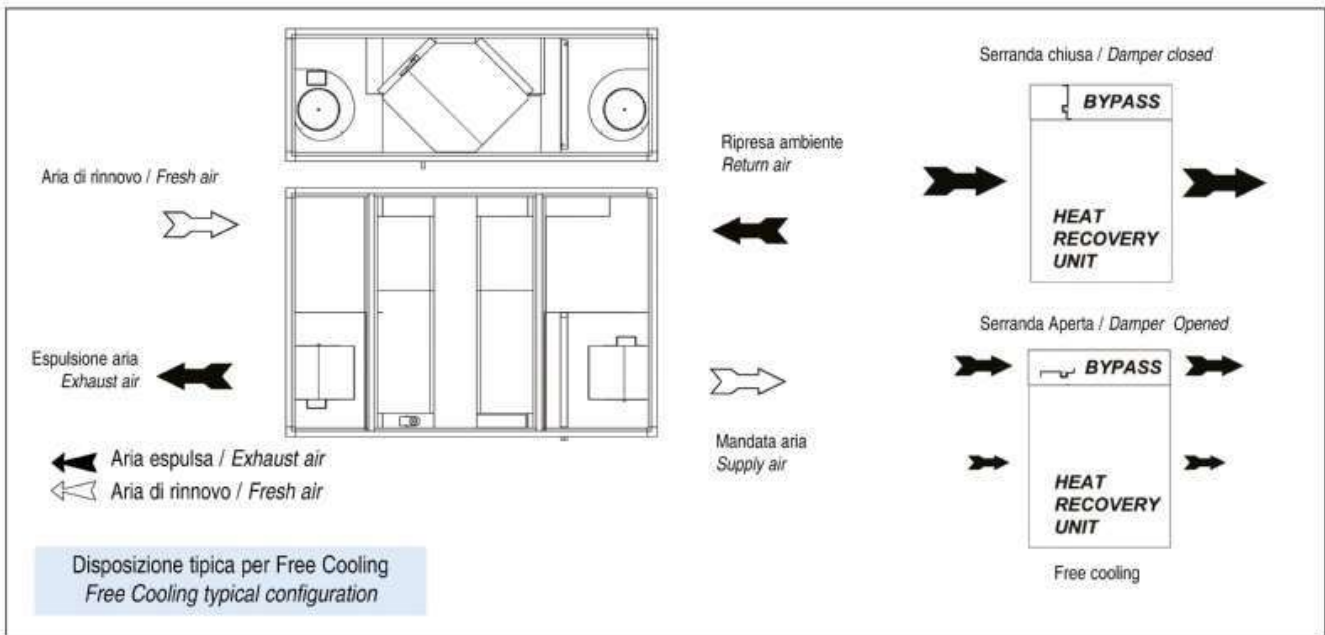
Aria di rinnovo / *Fresh air*

Espulsione aria
*Exhaust air*

Aria espulsa / *Exhaust air*
Aria di rinnovo / *Fresh air*

Disposizione tipica per Free Cooling
*Free Cooling typical configuration*

Ripresa ambiente
*Return air*

Mandata aria
*Supply air*

Serranda chiusa / *Damper closed*

BYPASS

HEAT RECOVERY UNIT

Serranda Aperta / *Damper Opened*

BYPASS

HEAT RECOVERY UNIT

Free cooling